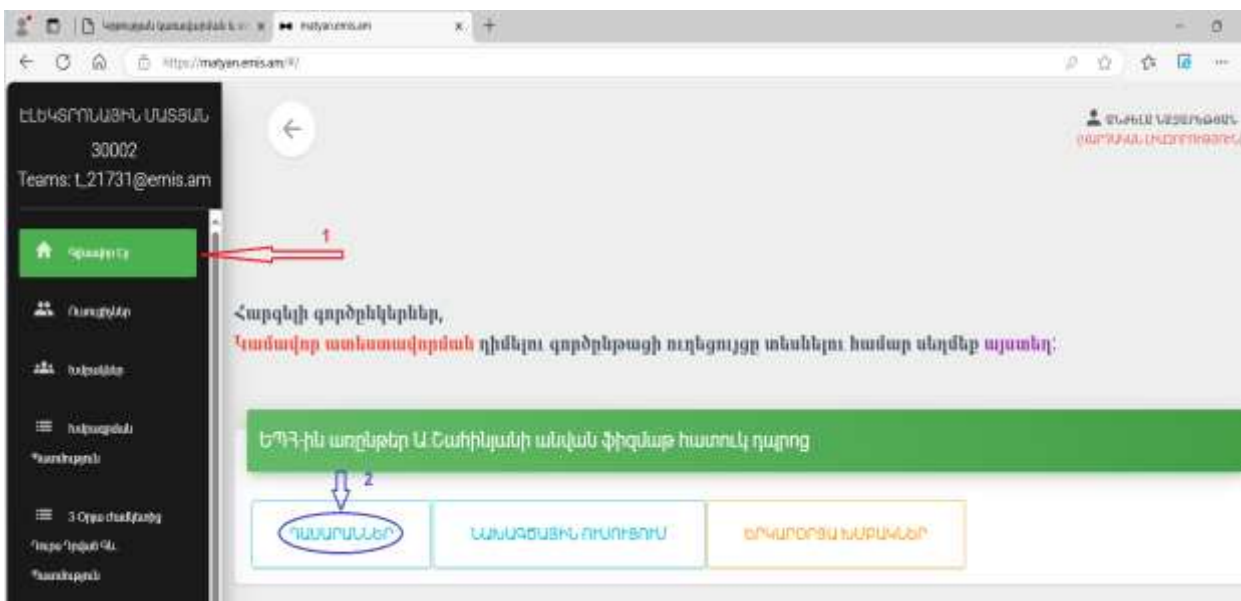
https://matyan.emis.am/#/

ԷԼԵԿՏՐՈՆԱՅԻՆ ՄԱՏՅԱՆ
30002
Teams: t_21731@emis.am

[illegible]
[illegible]
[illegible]
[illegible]
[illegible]

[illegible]
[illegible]

1

Հարգելի գործընկերներ,
Կամավոր ատեստավորման դիմելու գործընթացի ուղեցույցը տեսնելու համար սեղմեք այստեղ:

ԵՊՀ-ին առընթեր Ա.Շահինյանի անվան ֆիզմաթ հատուկ դպրոց

2

ԴԱՍԱՐԱՆՆԵՐ
ԱՇԽԱՏԱՅԻՆ ՌԵՍՈՒՐՍ
ԸՆԿԵՐՈՋԱ ԽՄԲԱԿՆԵՐ